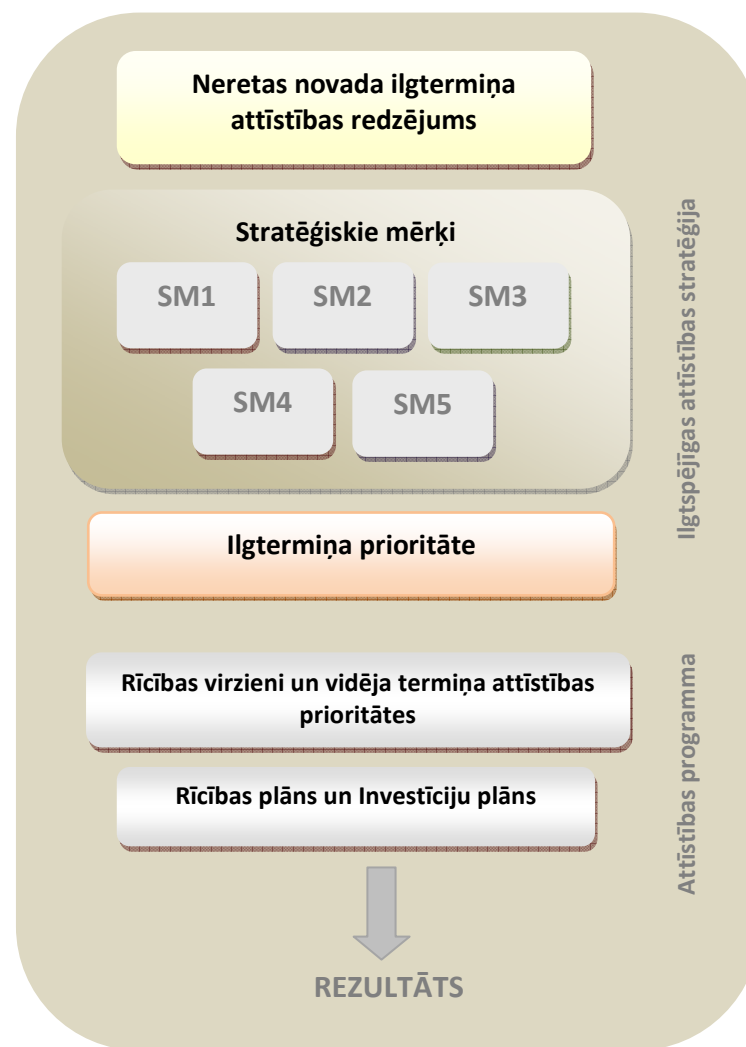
Neretas novada ilgtermiņa attīstības redzējums

Stratēģiskie mērķi

SM1

SM2

SM3

SM4

SM5

Ilgtermiņa prioritāte

Rīcības virzieni un vidēja termiņa attīstības prioritātes

Rīcības plāns un Investīciju plāns

REZULTĀTS

Ilgtspējīgas attīstības stratēģija

Attīstības programma